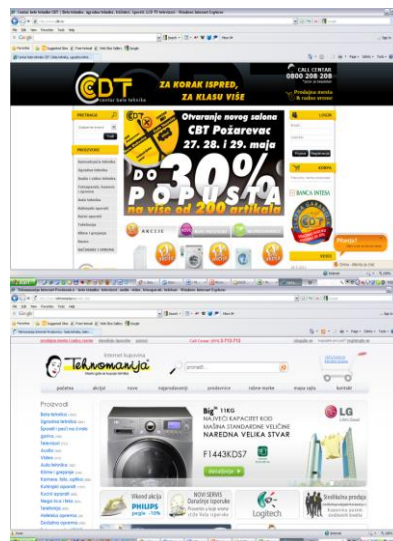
CDT
centar bele tehnike
ZA KORAK ISPRED, ZA KLASU VIŠE
CALL CENTAR
0800 208 208
Prodajna mesta & radno vreme
PRETRAGA
PROIZVODI
Otvaranje novog salona
CBT Požarevac
27. 28. i 29. maja
DO 30% POPUSTA
na više od 200 artikala
LOGIN
KORPA
BANCA INTESA
AKCIJE
Google
Tehnomanija
Internet kupovina
Call Center: 011 3 713 713
pretraži...
početna
akcije
novo
najprodavanije
prodavnice
radno vreme
moja vaga
kontakt
Proizvodi
Bela tehnika
Ugradna tehnika
Sporet i pećnice
Televizori
Audio
Video
Auto tehnika
Kućni aparati
Mali kućni aparati
Telefonija
Računari
LG
Big™ 11KG
NAJVEĆI KAPACITET KOD MAŠINA STANDARDNE VELIČINE
NAREDNA VELIKA STVAR
F1443KDS7
detaljnije
Vikend akcija
PHILIPS
NOVI SERVIS
Dostupne isporuke
Logitech
Središnja prodaja